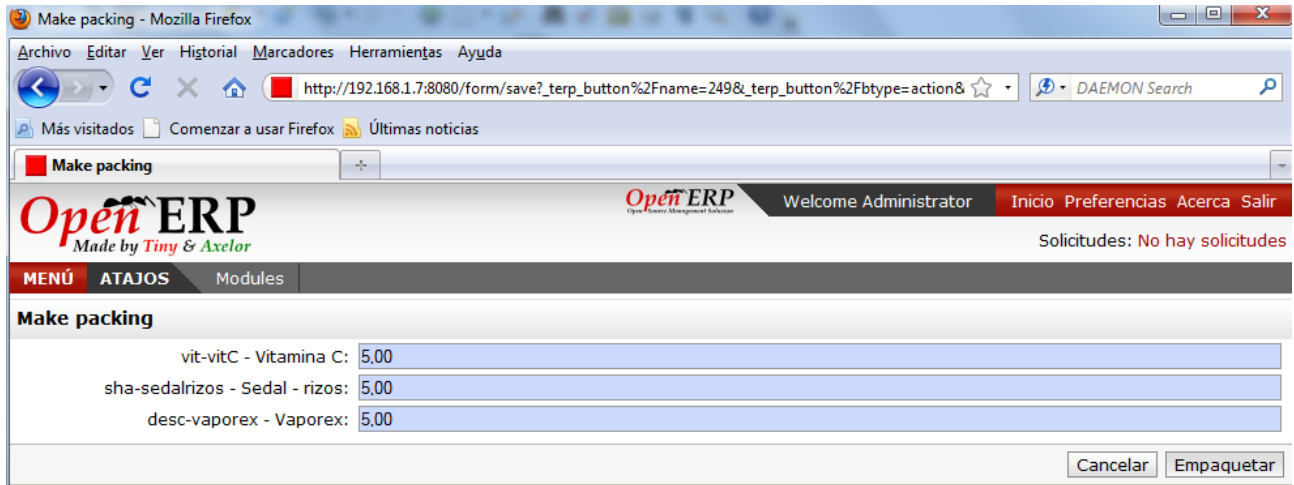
Make packing - Mozilla Firefox

Archivo Editar Ver Historial Marcadores Herramientas Ayuda

http://192.168.1.7:8080/form/save?_terp_button%2Fname=249&_terp_button%2Fbtype=action&

DAEMON Search

Más visitados Comenzar a usar Firefox Últimas noticias

Make packing

OpenERP Made by Tiny & Axelor

OpenERP Open Source Management Solution

Welcome Administrator

Inicio Preferencias Acerca Salir

Solicitudes: No hay solicitudes

MENÚ ATAJOS Modules

Make packing

vit-vitC - Vitamina C: 5,00

sha-sedalrizos - Sedal - rizos: 5,00

desc-vaporex - Vaporex: 5,00

Cancelar Empaquetar